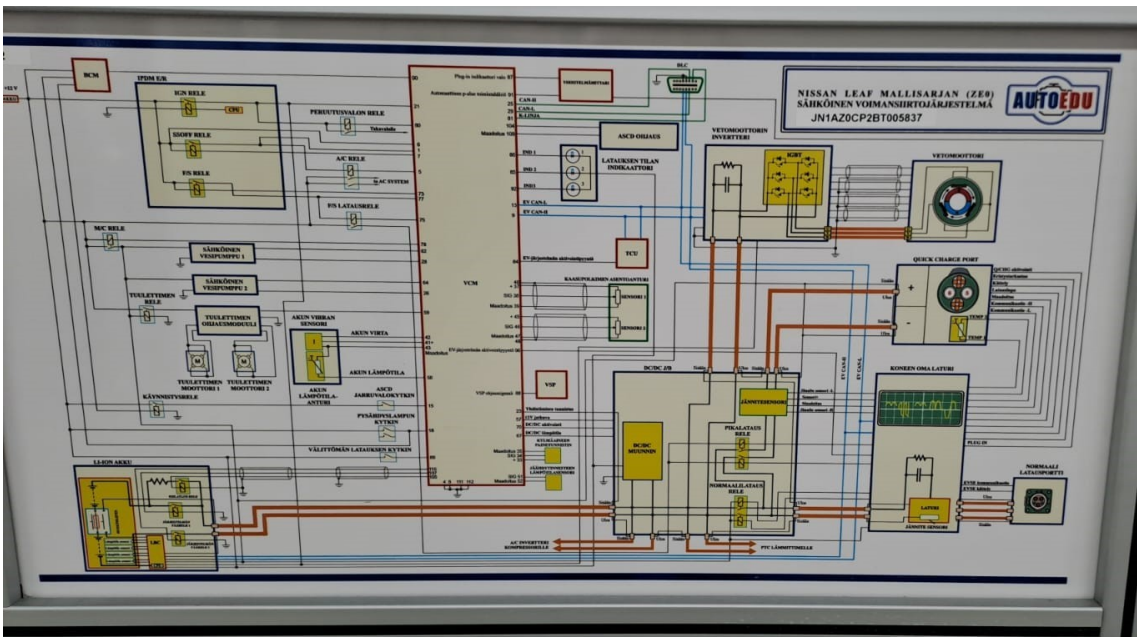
NISSAN LEAF MALLISARJAN (ZE0)
SÄHKÖINEN VOIMANSIIRTOJÄRJESTELMÄ
JN1AZ0CP2BT005837

AUTOEDU

BCM
IPDM E/R
IGN RELE
CPU
SSOFF RELE
F/S RELE
PERUUTUSVALON RELE
A/C RELE
F/S LATAUSRELE
M/C RELE
SÄHKÖINEN VESIPUMPPU 1
SÄHKÖINEN VESIPUMPPU 2
TUULETTIMEN RELE
TUULETTIMEN OHJAUSMODUULI
TUULETTIMEN MOOTTORI 1
TUULETTIMEN MOOTTORI 2
KÄYNNISTYSRELE
AKUN VIRRAN SENSORI
AKUN VIRTA
AKUN LÄMPÖTILA
AKUN LÄMPÖTILA-ANTURI
ASCD JARRUVALOKYTKIN
PYSÄHDYSVALON KYTKIN
VÄLITTÖMÄN LATAUKSEN KYTKIN
VCM
LI-ION AKKU
VIRRANSÄÄTÖ
BLC
ASCD OHJAUS
LATAUKSEN TILAN INDIKAATTORI
TCU
KAASUPOLKIMEN ASENTOANTURI
SENSORI 1
SENSORI 2
VSP
CAN-H
CAN-L
EV CAN-L
EV CAN-H
VETOMOOTTORIN INVERTTERI
IGBT
VETOMOOTTORI
QUICK CHARGE PORT
DC/DC J/B
JÄNNITESENSORI
DC/DC MUUNNIN
PIKALATAUS RELE
NORMAALILATAUS RELE
KONEEN OMA LATURI
LATURI
JÄNNITE SENSORI
PLUG IN
NORMAALI LATAUSPORTTI
A/C INVERTTERI/ KOMPRESSORILLE
PTC LÄMMITTIMELLE